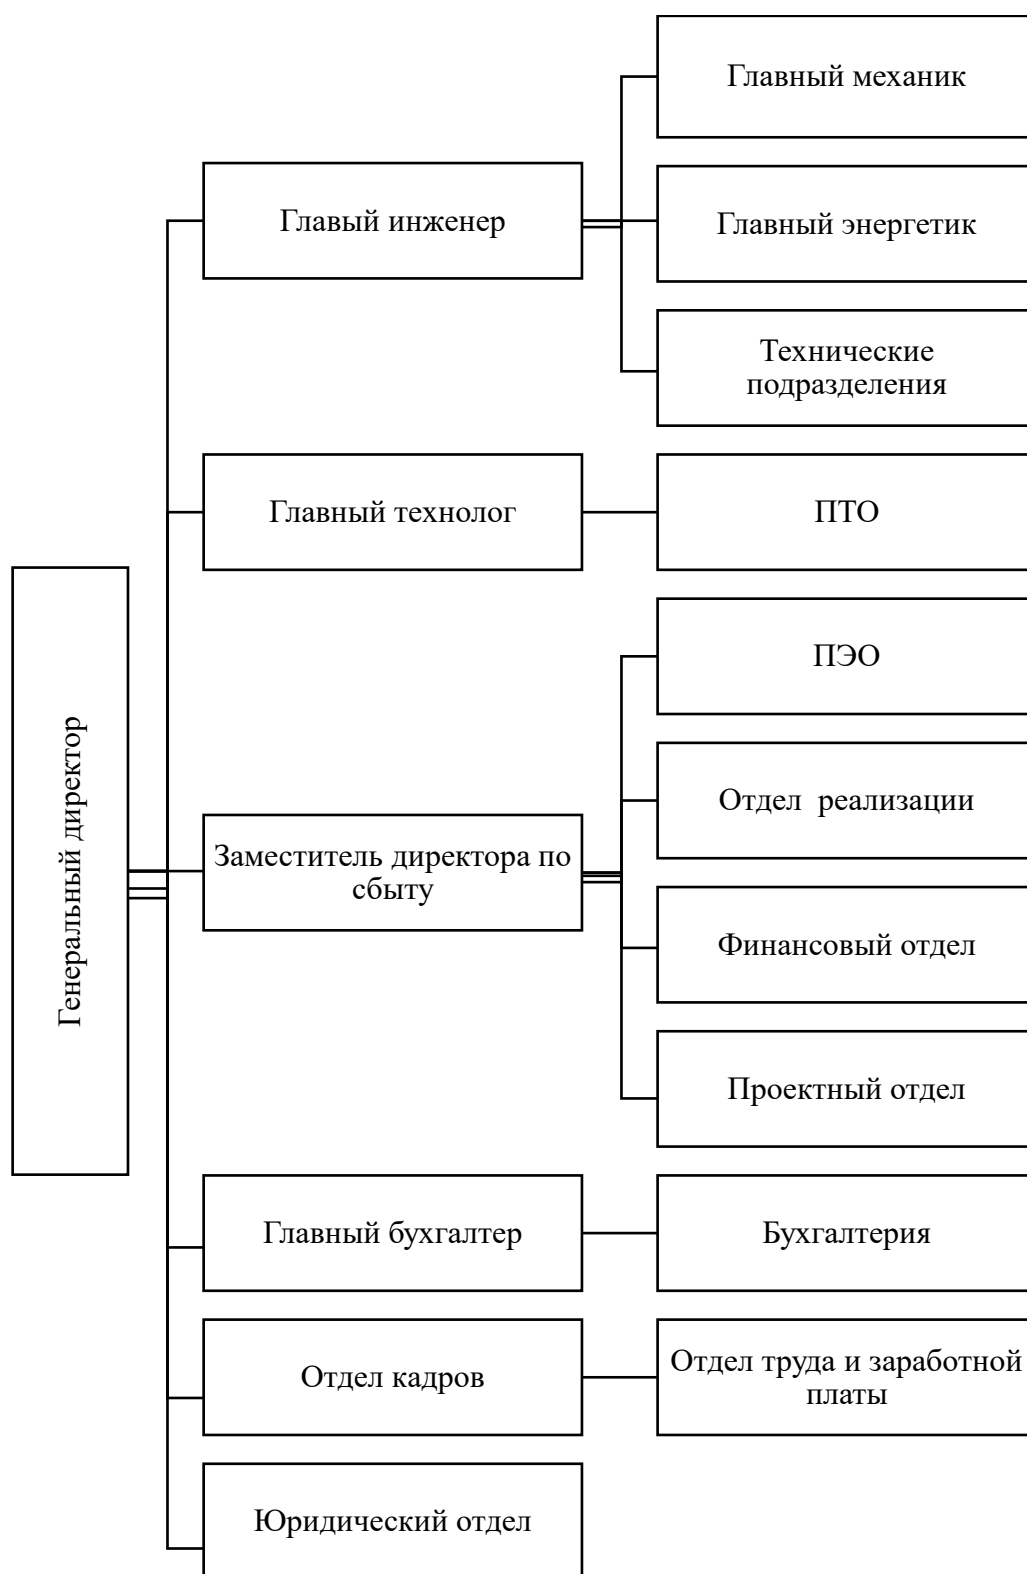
Генеральный директор

Главый инженер

Главный механик

Главный энергетик

Технические подразделения

Главный технолог

ПТО

Заместитель директора по сбыту

ПЭО

Отдел реализации

Финансовый отдел

Проектный отдел

Главный бухгалтер

Бухгалтерия

Отдел кадров

Отдел труда и заработной платы

Юридический отдел